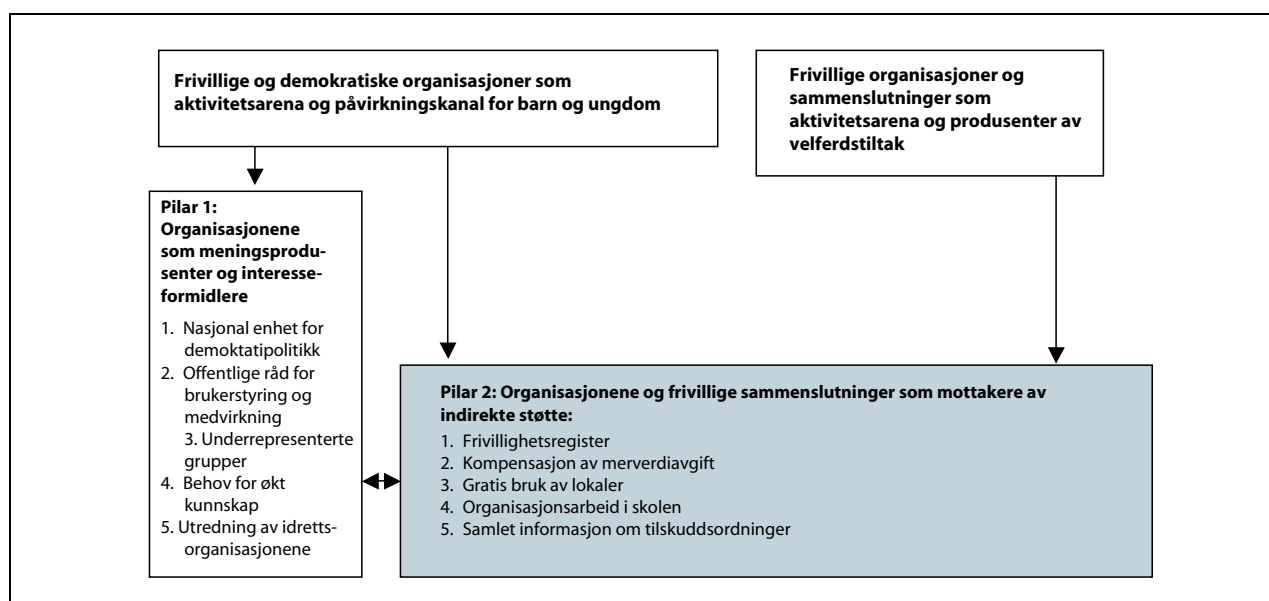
Frivillige og demokratiske organisasjoner som aktivitetsarena og påvirkningskanal for barn og ungdom

Frivillige organisasjoner og sammenslutninger som aktivitetsarena og produsenter av velferdstiltak

Pilar 1: Organisasjonene som meningsprodusenter og interesseformidlere

1. Nasjonal enhet for demoktatipolitikk
2. Offentlige råd for brukerstyring og medvirkning
3. Underrepresenterte grupper
4. Behov for økt kunnskap
5. Utredning av idrettsorganisasjonene

Pilar 2: Organisasjonene og frivillige sammenslutninger som mottakere av indirekte støtte:

1. Frivillighetsregister
2. Kompensasjon av merverdiavgift
3. Gratis bruk av lokaler
4. Organisasjonsarbeid i skolen
5. Samlet informasjon om tilskuddsordninger